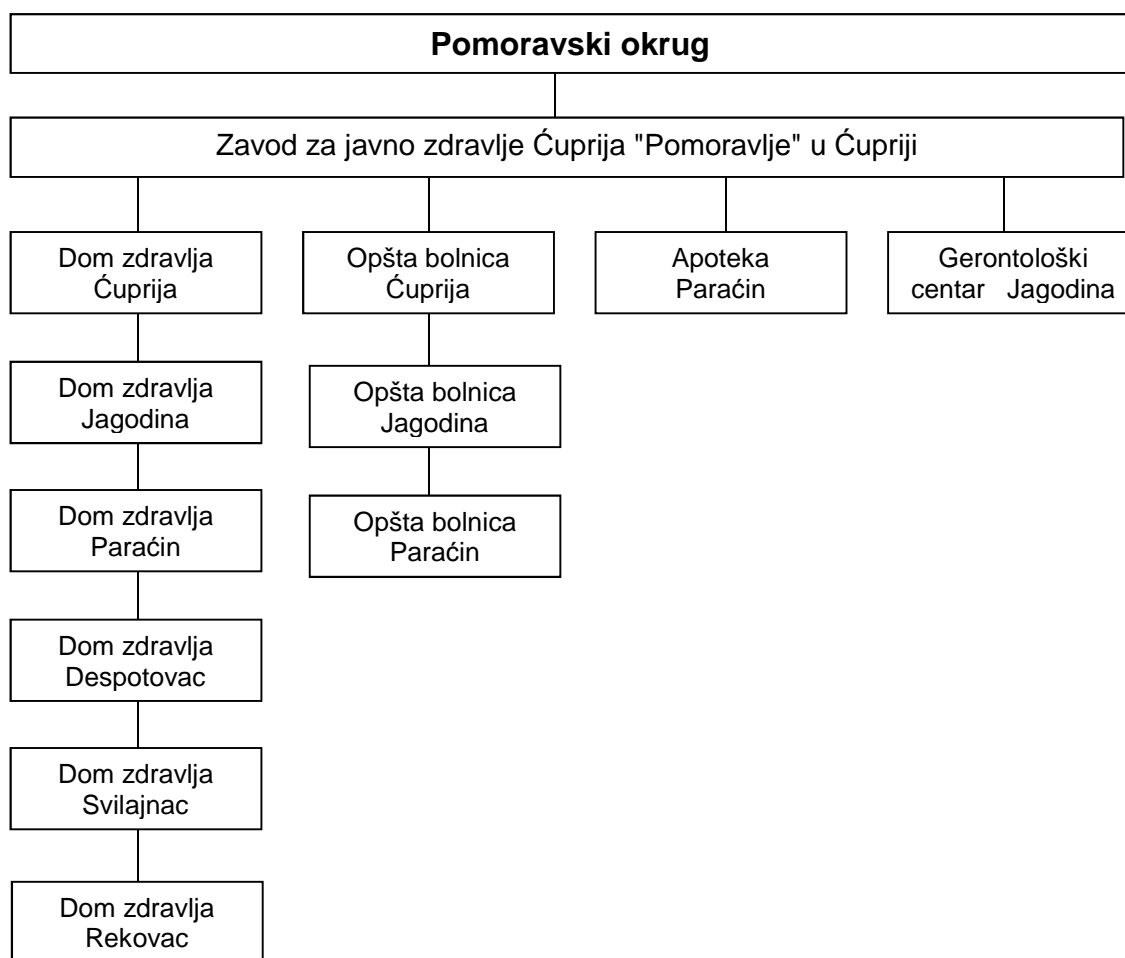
Pomoravski okrug

Zavod za javno zdravlje Ćuprija "Pomoravlje" u Ćupriji

Dom zdravlja Ćuprija

Dom zdravlja Jagodina

Dom zdravlja Paraćin

Dom zdravlja Despotovac

Dom zdravlja Svilajnac

Dom zdravlja Rekovac

Opšta bolnica Ćuprija

Opšta bolnica Jagodina

Opšta bolnica Paraćin

Apoteka Paraćin

Gerontološki centar Jagodina